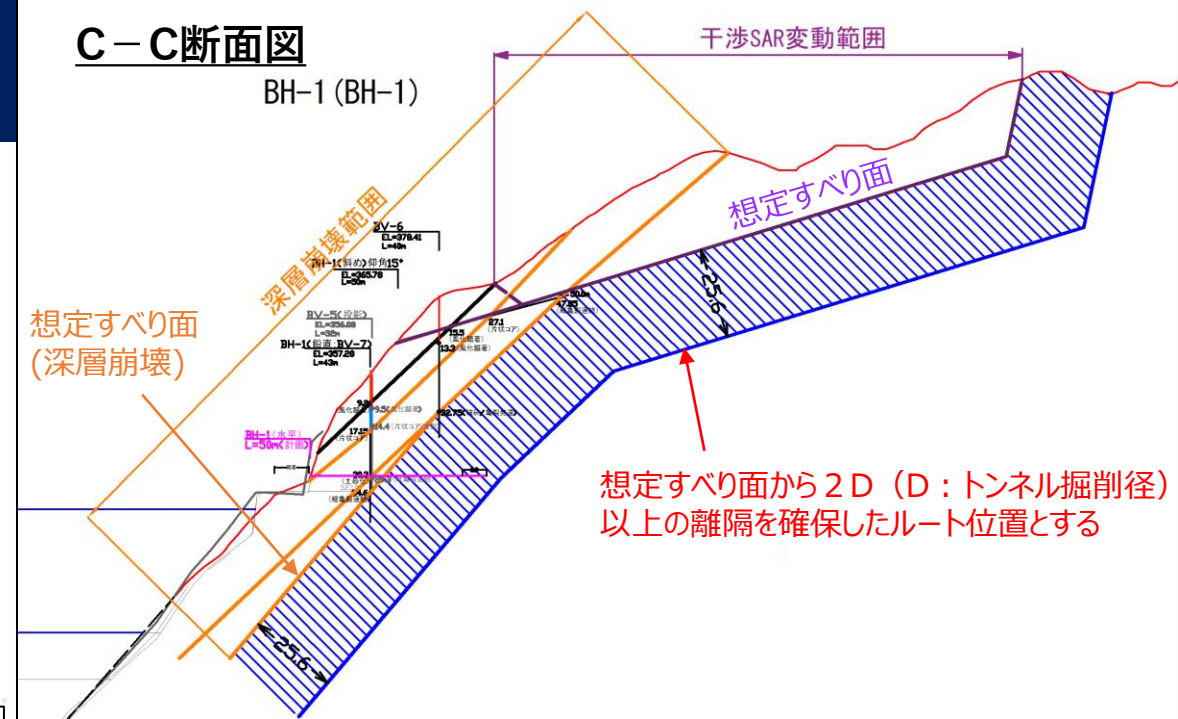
C－C断面図

BH-1(BH-1)

干渉SAR変動範囲

深層崩壊範囲

想定すべり面

想定すべり面
(深層崩壊)

BV-6
EL=378.41
L=48m

BH-1(斜め)仰角15°
EL=365.78
L=50m

BV-5(投影)
EL=356.08
L=38m

BH-1(鉛直:BV-7)
EL=357.29
L=43m

BH-1(水平)
L=50m(計画)

25.6

25.6

想定すべり面から２Ｄ（Ｄ：トンネル掘削径）
以上の離隔を確保したルート位置とする